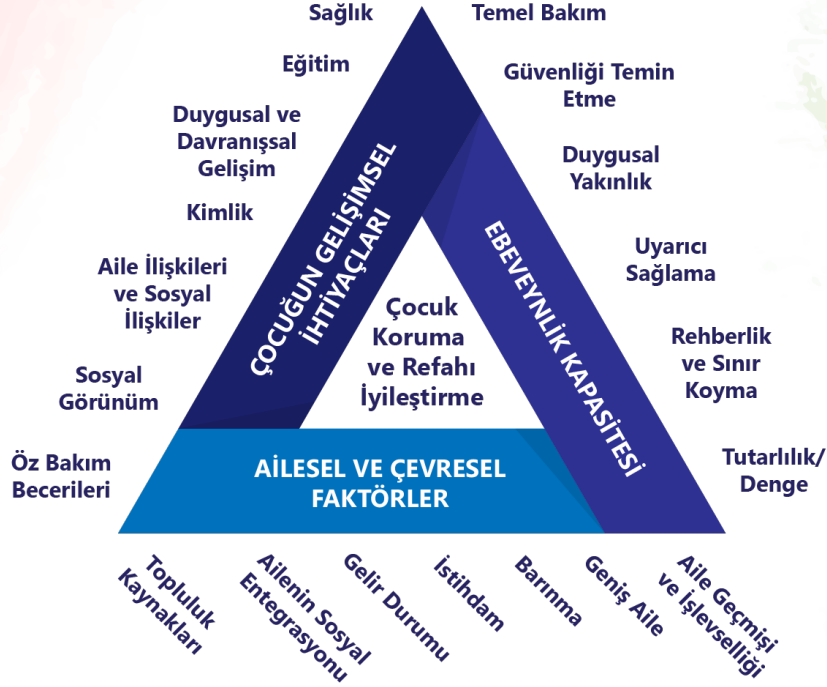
Sağlık

Eğitim

Duygusal ve Davranışsal Gelişim

Kimlik

Aile İlişkileri ve Sosyal İlişkiler

Sosyal Görünüm

Öz Bakım Becerileri

Temel Bakım

Güvenliği Temin Etme

Duygusal Yakınlık

Uyarıcı Sağlama

Rehberlik ve Sınır Koyma

Tutarlılık/ Denge

ÇOCUĞUN GELİŞİMSEL İHTİYAÇLARI

EBEVEYNLİK KAPASİTESİ

Çocuk Koruma ve Refahı İyileştirme

AİLESEL VE ÇEVRESEL FAKTÖRLER

Topluluk Kaynakları

Ailenin Sosyal Entegrasyonu

Gelir Durumu

İstihdam

Barınma

Geniş Aile

Aile Geçmişi ve İşlevselliği